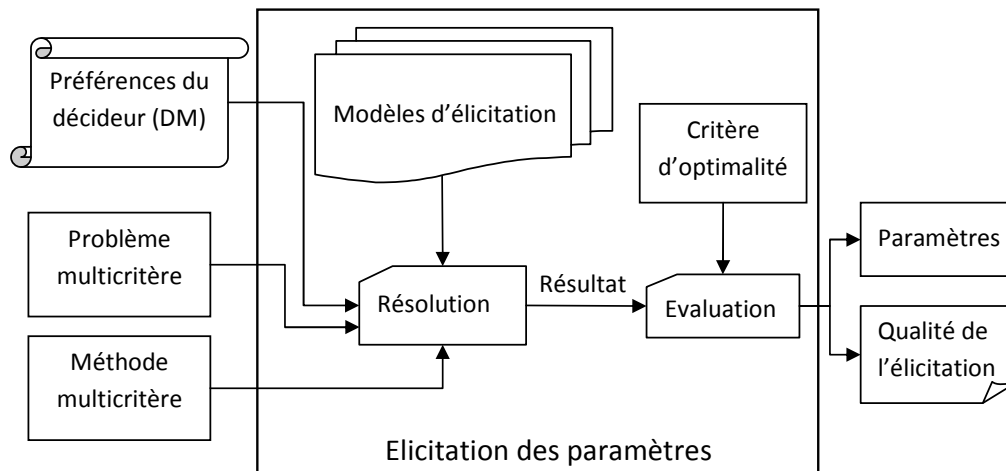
Préférences du décideur (DM)

Modèles d'élicitation

Critère d'optimalité

Problème multicritère

Résolution

Résultat

Evaluation

Paramètres

Qualité de l'élicitation

Méthode multicritère

Elicitation des paramètres